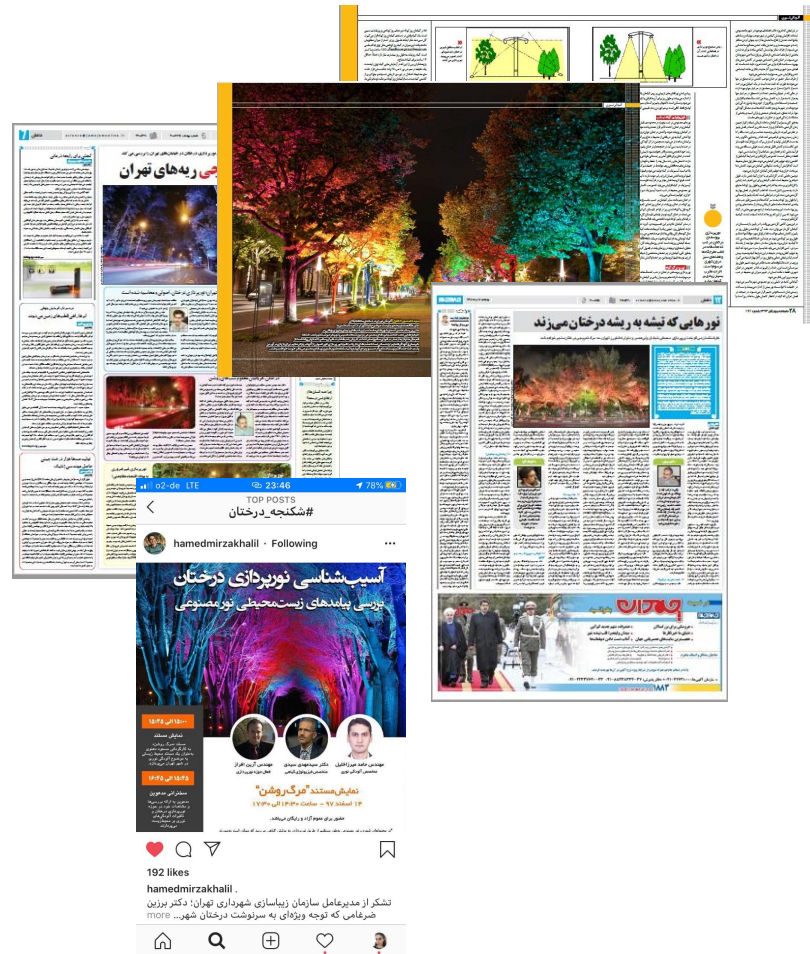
ریه‌های تهران

نورهایی که تیشه به ریشه درختان می‌زند

o2-de LTE 23:46 78%

TOP POSTS
#شکنجه_درختان

hamedmirzakhalil • Following

آسیب‌شناسی نورپردازی درختان
بررسی پیامدهای زیست‌محیطی نور مصنوعی

۱۵:۰۰ الی ۱۵:۴۵
نمایش مستند

۱۵:۴۵ الی ۱۶:۴۵
سخنرانی مدعوین

مهندس آرین افراز
مهندس حامد میرزاخلیلی
دکتر سیدمهدی سیدی

نمایش مستند "مرگ روشن"
۱۴ اسفند ۹۷ - ساعت ۱۴:۳۰ الی ۱۷:۳۰

192 likes
hamedmirzakhalil .
تشکر از مدیرعامل سازمان زیباسازی شهرداری تهران؛ دکتر برزین ضرغامی که توجه ویژه‌ای به سرنوشت درختان شهر... more